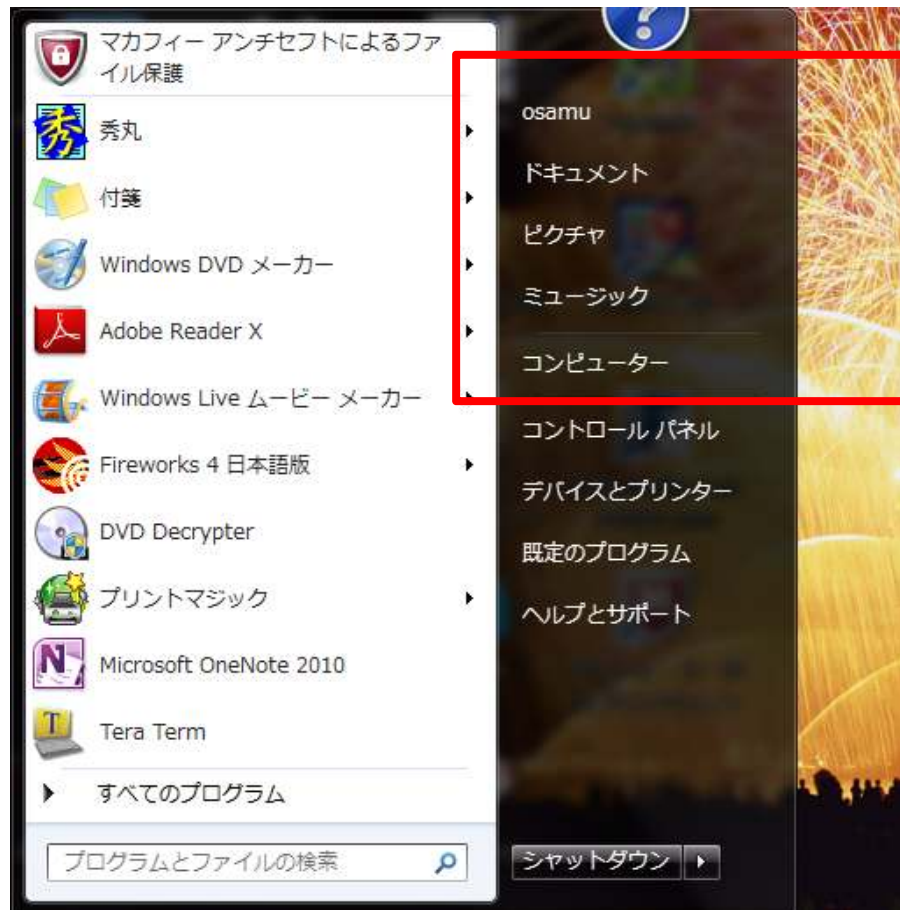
マカフィー アンチセフトによるファイル保護
秀丸
付箋
Windows DVD メーカー
Adobe Reader X
Windows Live ムービー メーカー
Fireworks 4 日本語版
DVD Decrypter
プリントマジック
Microsoft OneNote 2010
Tera Term
すべてのプログラム
プログラムとファイルの検索

osamu
ドキュメント
ピクチャ
ミュージック
コンピューター
コントロール パネル
デバイスとプリンター
既定のプログラム
ヘルプとサポート
シャットダウン